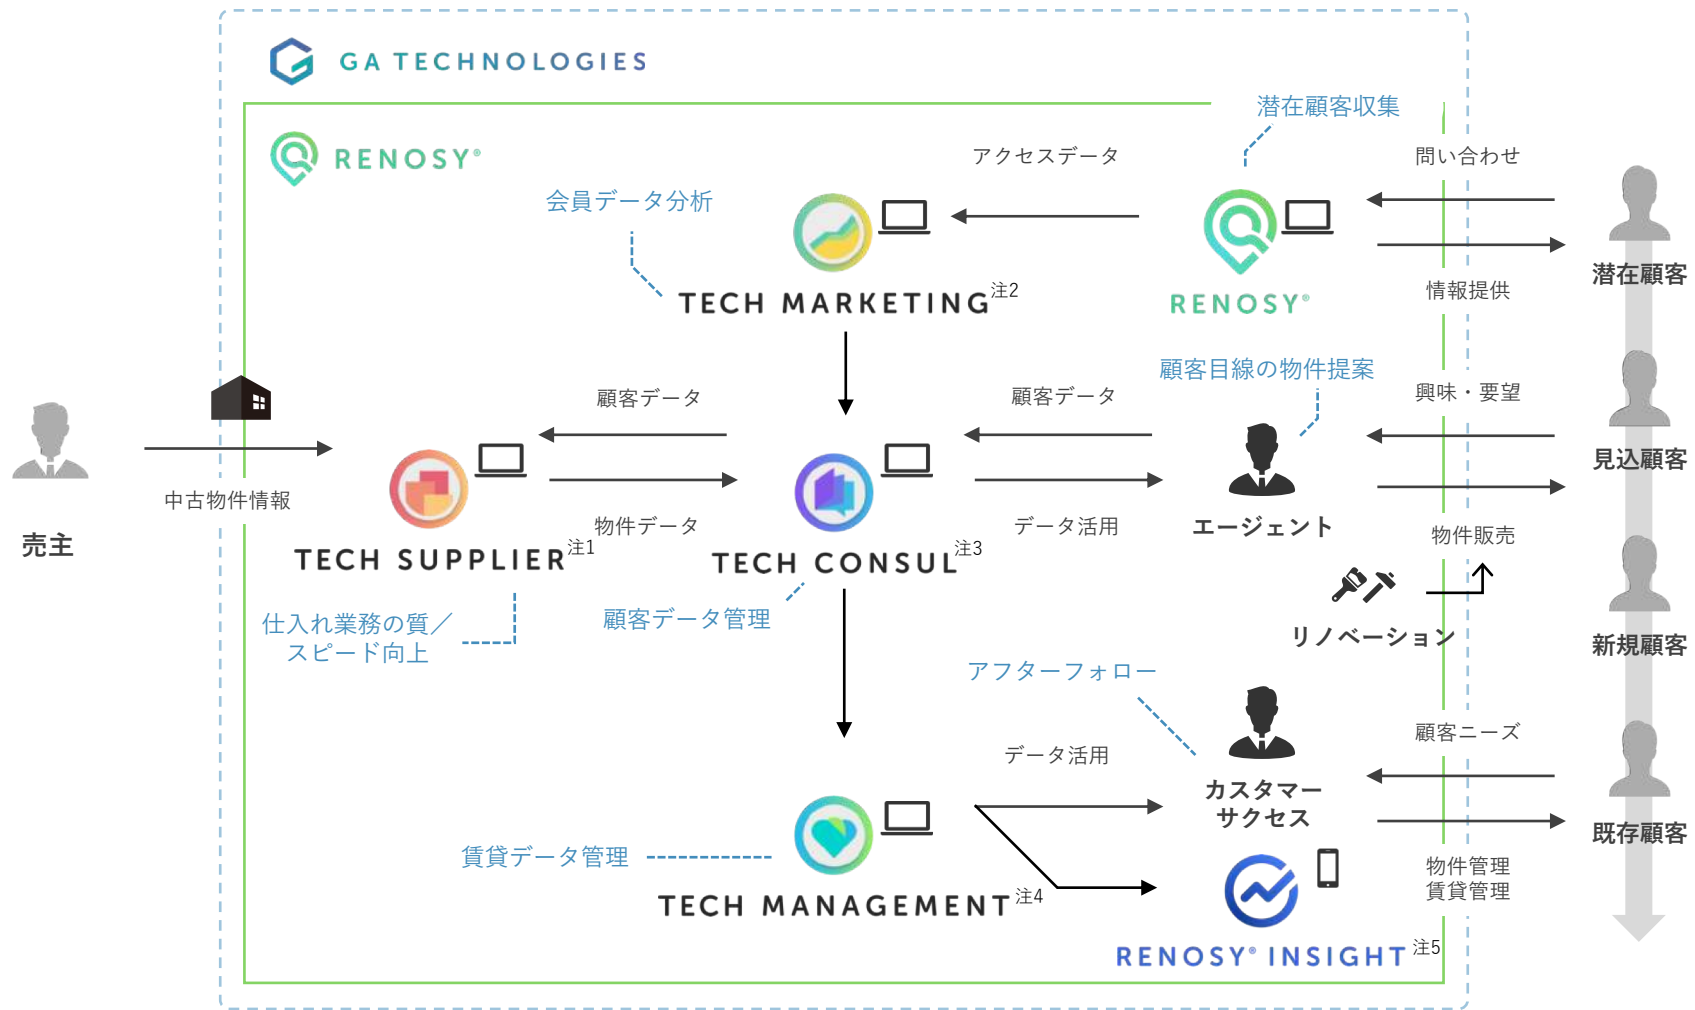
GA TECHNOLOGIES

RENOSY®

潜在顧客収集

アクセスデータ

問い合わせ

会員データ分析

TECH MARKETING注2

RENOSY®

情報提供

潜在顧客

顧客目線の物件提案

顧客データ

顧客データ

興味・要望

見込顧客

中古物件情報

売主

TECH SUPPLIER注1

物件データ

TECH CONSUL注3

データ活用

エージェント

物件販売

リノベーション

新規顧客

仕入れ業務の質／スピード向上

顧客データ管理

アフターフォロー

顧客ニーズ

データ活用

カスタマーサクセス

既存顧客

賃貸データ管理

TECH MANAGEMENT注4

物件管理
賃貸管理

RENOSY® INSIGHT注5